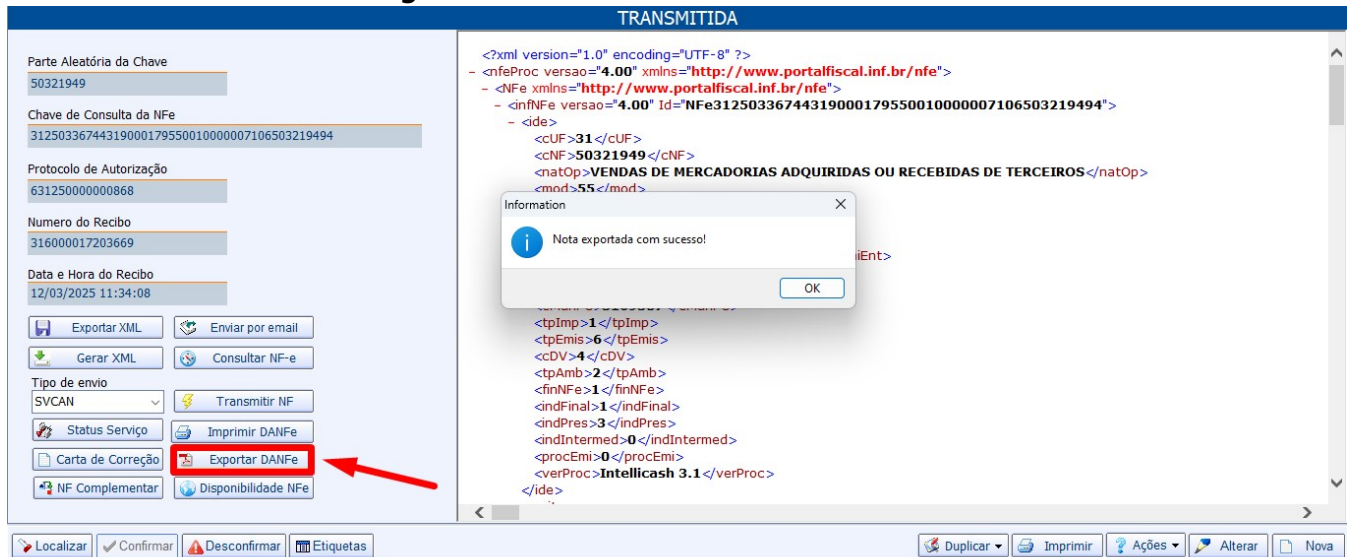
TRANSMITIDA

Parte Aleatória da Chave
50321949
Chave de Consulta da NFe
31250336744319000179550010000007106503219494
Protocolo de Autorização
631250000000868
Numero do Recibo
316000017203669
Data e Hora do Recibo
12/03/2025 11:34:08

Exportar XML
Enviar por email
Gerar XML
Consultar NF-e
Tipo de envio
SVCAN
Transmitir NF
Status Serviço
Imprimir DANFe
Carta de Correção
Exportar DANFe
NF Complementar
Disponibilidade NFe

<?xml version="1.0" encoding="UTF-8" ?>
- <nfeProc versao="4.00" xmlns="http://www.portalfiscal.inf.br/nfe">
- <NFe xmlns="http://www.portalfiscal.inf.br/nfe">
- <infNFe versao="4.00" Id="NFe31250336744319000179550010000007106503219494">
- <ide>
<cUF>31</cUF>
<cNF>50321949</cNF>
<natOp>VENDAS DE MERCADORIAS ADQUIRIDAS OU RECEBIDAS DE TERCEIROS</natOp>
<mod>55</mod>
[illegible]iEnt>
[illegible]
<tpImp>1</tpImp>
<tpEmis>6</tpEmis>
<cDV>4</cDV>
<tpAmb>2</tpAmb>
<finNFe>1</finNFe>
<indFinal>1</indFinal>
<indPres>3</indPres>
<indIntermed>0</indIntermed>
<procEmi>0</procEmi>
<verProc>Intellicash 3.1</verProc>
</ide>

Information
Nota exportada com sucesso!
OK

Localizar
Confirmar
Desconfirmar
Etiquetas
Duplicar
Imprimir
Ações
Alterar
Nova